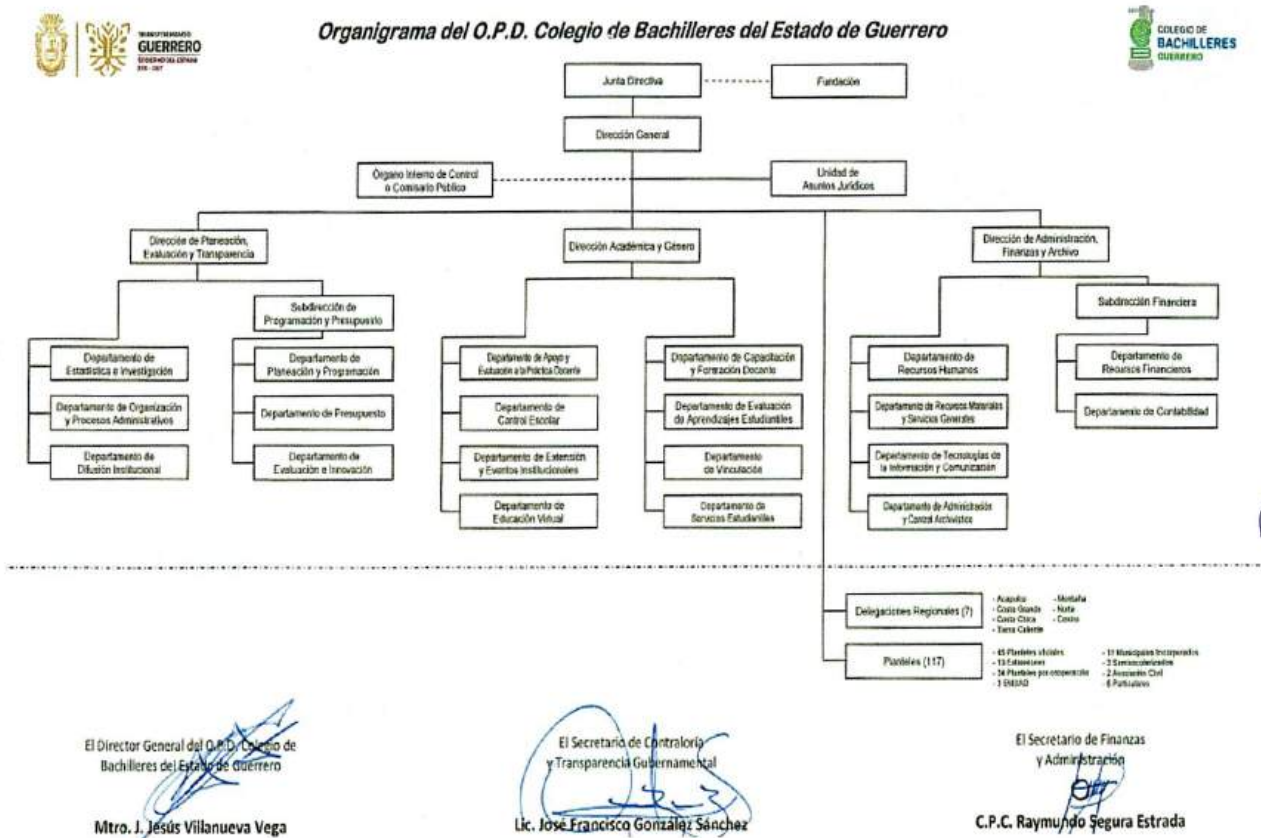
TRANSFORMANDO GUERRERO

GOBIERNO DEL ESTADO

Organigrama del O.P.D. Colegio de Bachilleres del Estado de Guerrero

COLEGIO DE BACHILLERES GUERRERO

Junta Directiva

Fundación

Dirección General

Órgano Interno de Control o Comisario Público

Unidad de Asuntos Jurídicos

Dirección de Planeación, Evaluación y Transparencia

Dirección Académica y Género

Dirección de Administración, Finanzas y Archivo

Subdirección de Programación y Presupuesto

Subdirección Financiera

Departamento de Estadística e Investigación

Departamento de Organización y Procesos Administrativos

Departamento de Difusión Institucional

Departamento de Planeación y Programación

Departamento de Presupuesto

Departamento de Evaluación e Innovación

Departamento de Apoyo y Evaluación a la Práctica Docente

Departamento de Control Escolar

Departamento de Extensión y Eventos Institucionales

Departamento de Educación Virtual

Departamento de Capacitación y Formación Docente

Departamento de Evaluación de Aprendizajes Estudiantiles

Departamento de Vinculación

Departamento de Servicios Estudiantiles

Departamento de Recursos Humanos

Departamento de Recursos Materiales y Servicios Generales

Departamento de Tecnologías de la Información y Comunicación

Departamento de Administración y Control Archivístico

Departamento de Recursos Financieros

Departamento de Contabilidad

Delegaciones Regionales (7)

- Acapulco - Costa Grande - Costa Chica - Tierra Caliente - Montaña - Norte - Centro

Planteles (117)

- 65 Planteles oficiales - 13 Extensiones - 34 Planteles por cooperación - 1 EMSAD - 11 Municipales Incorporados - 3 Semiescolarizados - 2 Asociación Civil - 6 Particulares

El Director General del O.P.D. Colegio de Bachilleres del Estado de Guerrero

Mtro. J. Jesús Villanueva Vega

El Secretario de Contraloría y Transparencia Gubernamental

Lic. José Francisco González Sánchez

El Secretario de Finanzas y Administración

C.P.C. Raymundo Segura Estrada